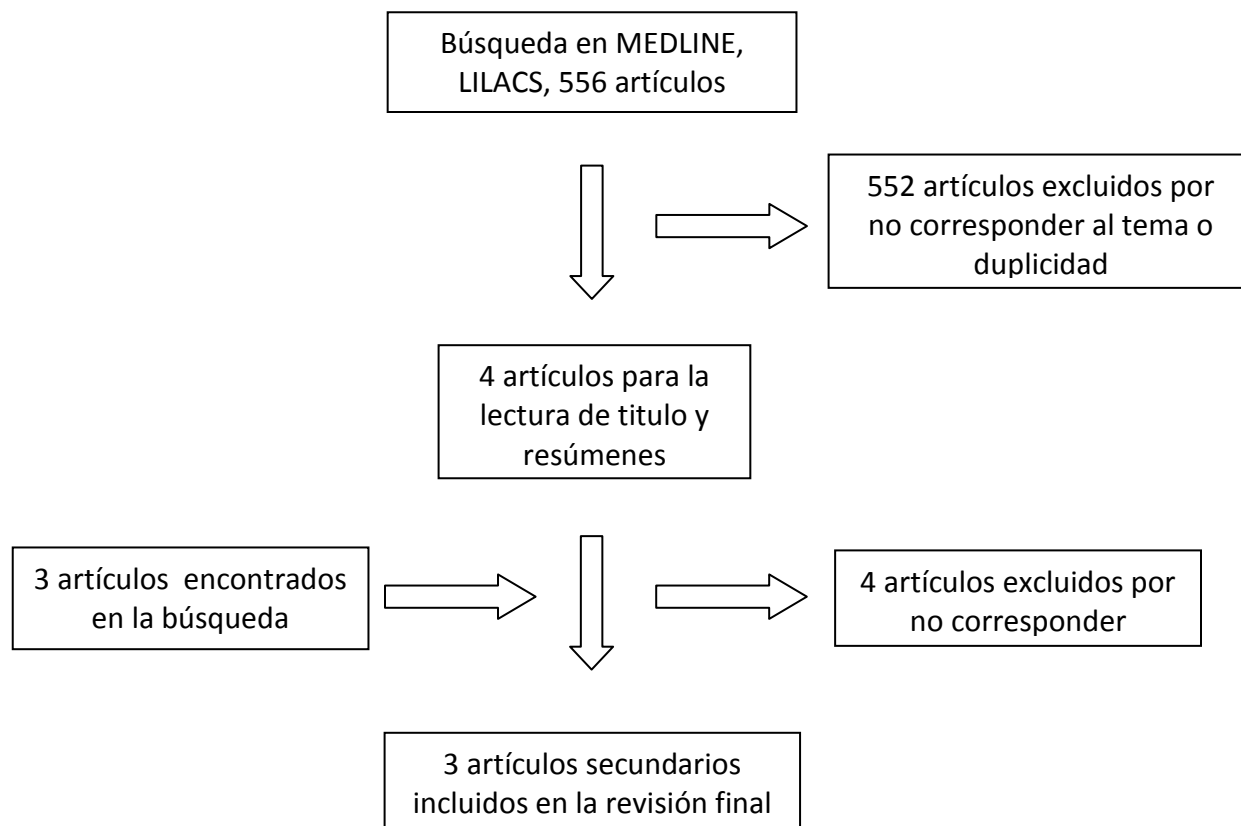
Búsqueda en MEDLINE, LILACS, 556 artículos

552 artículos excluidos por no corresponder al tema o duplicidad

4 artículos para la lectura de titulo y resúmenes

3 artículos encontrados en la búsqueda

4 artículos excluidos por no corresponder

3 artículos secundarios incluidos en la revisión final